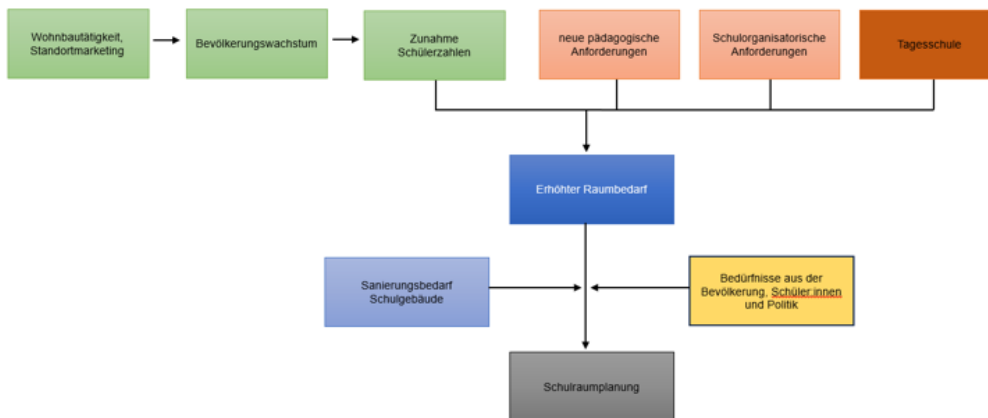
Wohnbautätigkeit, Standortmarketing

Bevölkerungswachstum

Zunahme Schülerzahlen

neue pädagogische Anforderungen

Schulorganisatorische Anforderungen

Tagesschule

Erhöhter Raumbedarf

Sanierungsbedarf Schulgebäude

Bedürfnisse aus der Bevölkerung, Schüler:innen und Politik

Schulraumplanung